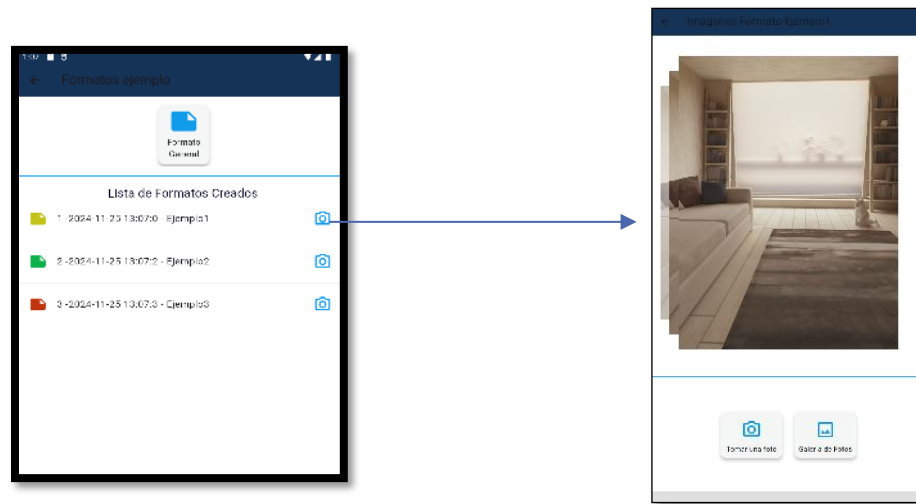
1:07 ■ 5

← Formatos ejemplo

Formato General

Lista de Formatos Creados

1 -2024-11-25 13:07:0 - Ejemplo1

2 -2024-11-25 13:07:2 - Ejemplo2

3 -2024-11-25 13:07:3 - Ejemplo3

← Imagenes Formato Ejemplo1

Tomar una foto

Galeria de Fotos